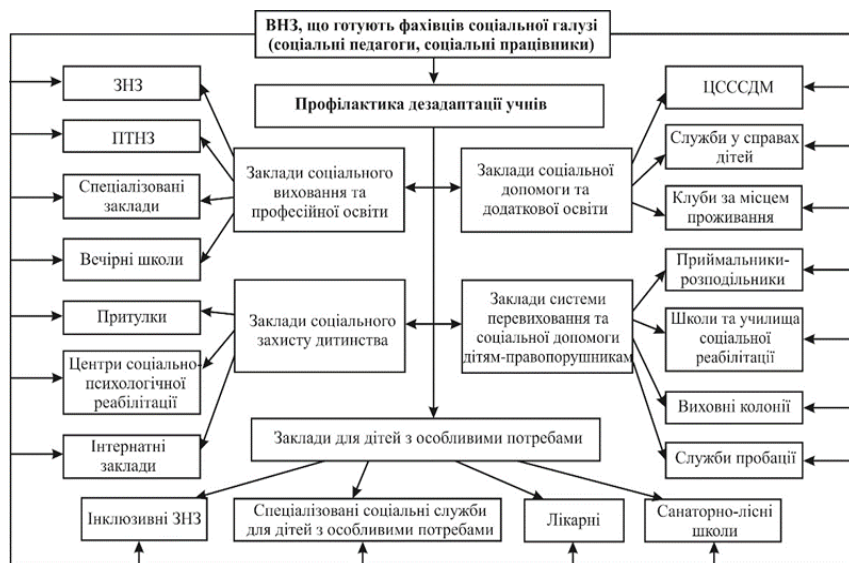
ВНЗ, що готують фахівців соціальної галузі (соціальні педагоги, соціальні працівники)

Профілактика дезадаптації учнів

ЗНЗ

ПТНЗ

Спеціалізовані заклади

Вечірні школи

Заклади соціального виховання та професійної освіти

Заклади соціальної допомоги та додаткової освіти

ЦСССДМ

Служби у справах дітей

Клуби за місцем проживання

Притулки

Центри соціально-психологічної реабілітації

Інтернатні заклади

Заклади соціального захисту дитинства

Заклади системи перевиховання та соціальної допомоги дітям-правопорушникам

Приймальники-розподільники

Школи та училища соціальної реабілітації

Виховні колонії

Служби пробації

Заклади для дітей з особливими потребами

Інклюзивні ЗНЗ

Спеціалізовані соціальні служби для дітей з особливими потребами

Лікарні

Санаторно-лісні школи